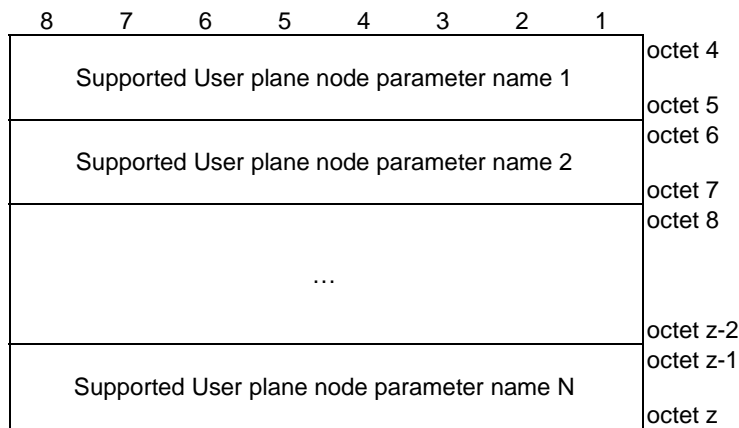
| 8 | 7 | 6 | 5 | 4 | 3 | 2 | 1 | |
|---|---|---|---|---|---|---|---|---|
| Supported User plane node parameter name 1 | | | | | | | | octet 4<br>octet 5 |
| Supported User plane node parameter name 2 | | | | | | | | octet 6<br>octet 7 |
| … | | | | | | | | octet 8<br>octet z-2 |
| Supported User plane node parameter name N | | | | | | | | octet z-1<br>octet z |